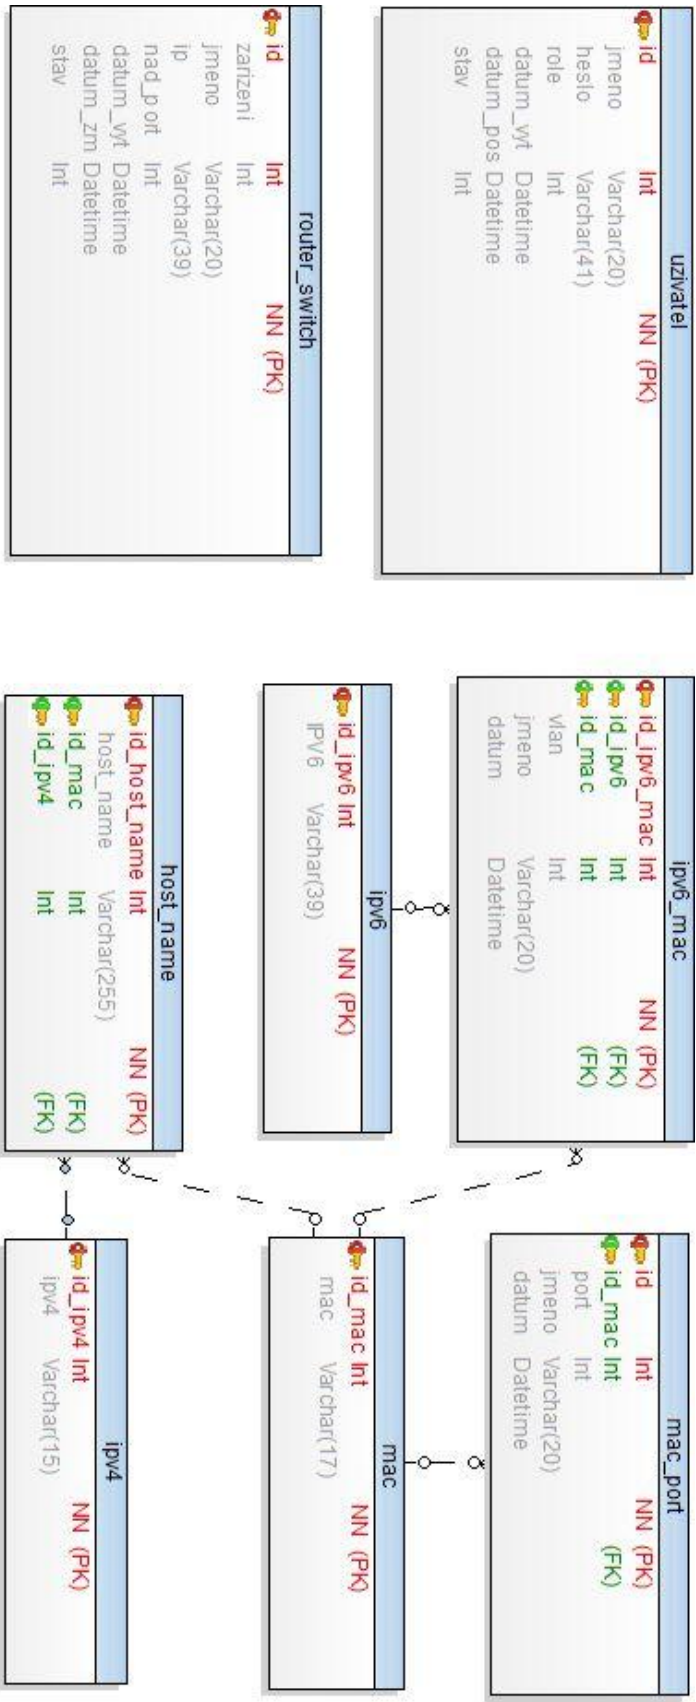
uzivatel

| | | | |
|---|---|---|---|
| id | Int | NN | (PK) |
| jmeno | Varchar(20) | | |
| heslo | Varchar(41) | | |
| role | Int | | |
| datum_vyt | Datetime | | |
| datum_pos | Datetime | | |
| stav | Int | | |

router_switch

| | | | |
|---|---|---|---|
| id | Int | NN | (PK) |
| zarizeni | Int | | |
| jmeno | Varchar(20) | | |
| ip | Varchar(39) | | |
| nad_port | Int | | |
| datum_vyt | Datetime | | |
| datum_zm | Datetime | | |
| stav | Int | | |

ipv6_mac

| | | | |
|---|---|---|---|
| id_ipv6_mac | Int | NN | (PK) |
| id_ipv6 | Int | | (FK) |
| id_mac | Int | | (FK) |
| vlan | Int | | |
| jmeno | Varchar(20) | | |
| datum | Datetime | | |

ipv6

| | | | |
|---|---|---|---|
| id_ipv6 | Int | NN | (PK) |
| IPV6 | Varchar(39) | | |

host_name

| | | | |
|---|---|---|---|
| id_host_name | Int | NN | (PK) |
| host_name | Varchar(255) | | |
| id_mac | Int | | (FK) |
| id_ipv4 | Int | | (FK) |

mac_port

| | | | |
|---|---|---|---|
| id | Int | NN | (PK) |
| id_mac | Int | | (FK) |
| port | Int | | |
| jmeno | Varchar(20) | | |
| datum | Datetime | | |

mac

| | | | |
|---|---|---|---|
| id_mac | Int | NN | (PK) |
| mac | Varchar(17) | | |

ipv4

| | | | |
|---|---|---|---|
| id_ipv4 | Int | NN | (PK) |
| ipv4 | Varchar(15) | | |